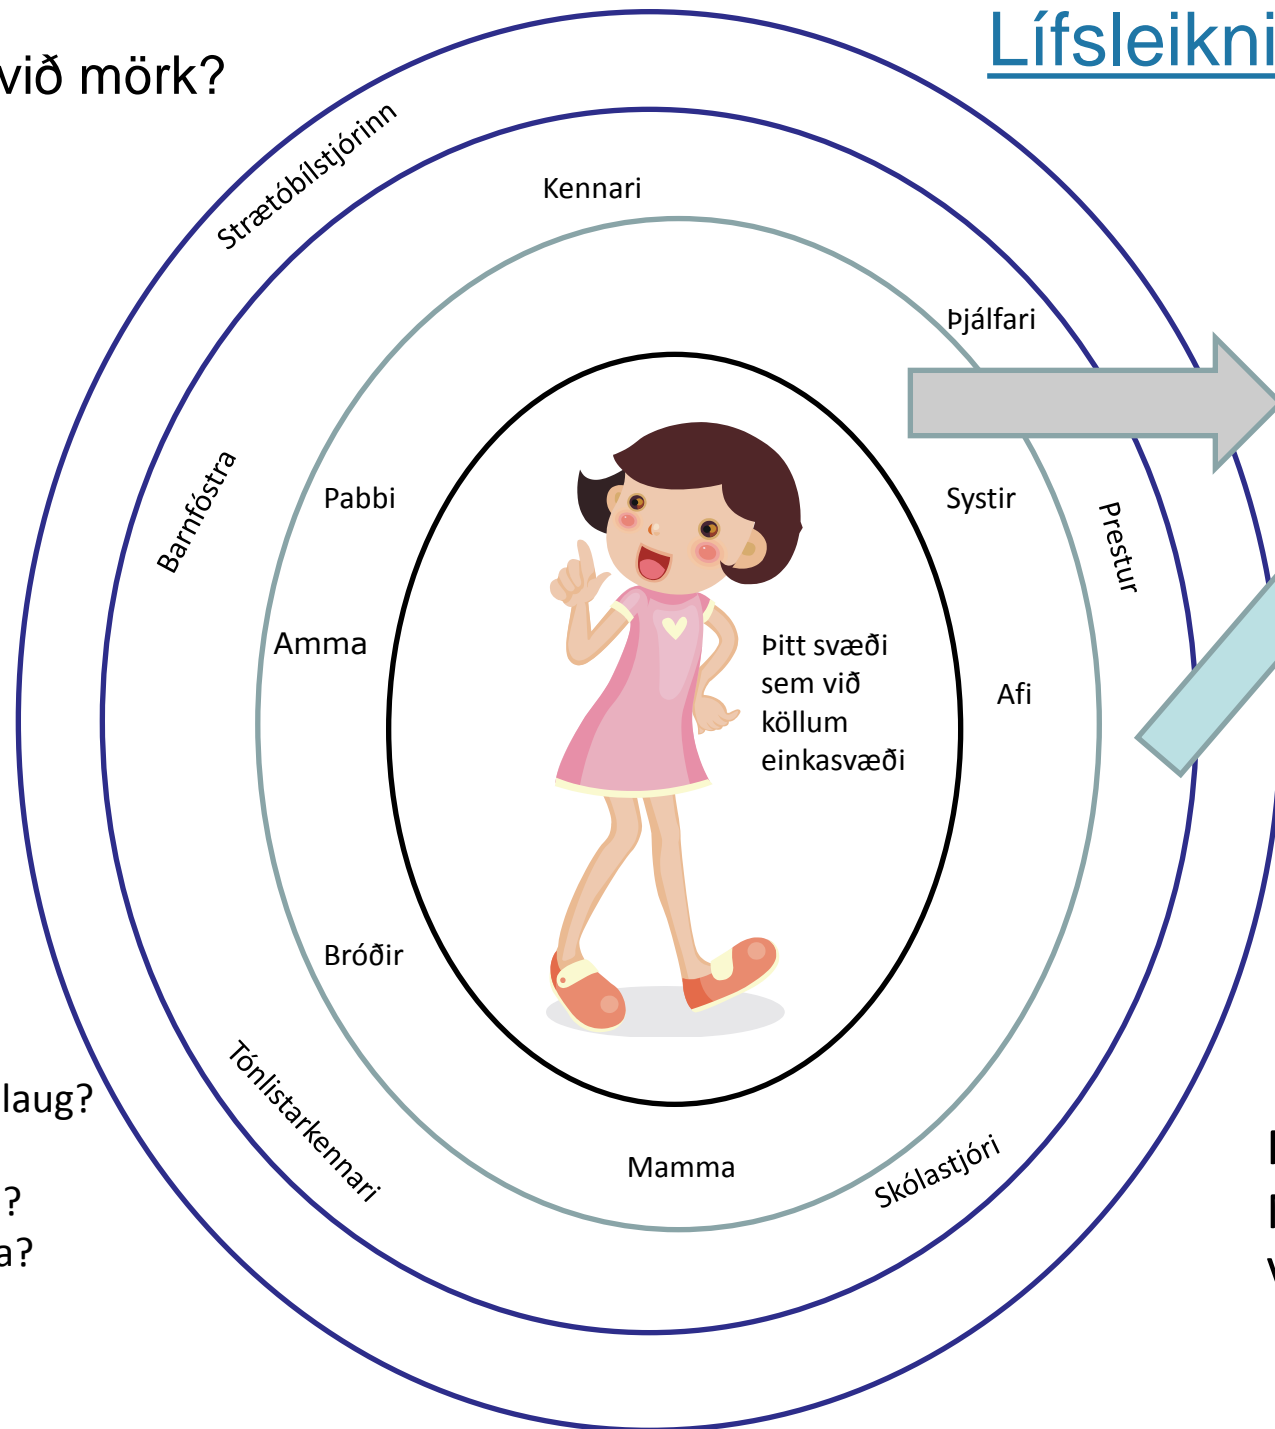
Lífsleikni

við mörk?

Strætóbílstjórinn

Kennari

Þjálfari

Barnfóstra

Pabbi

Systir

Prestur

Amma

Þitt svæði sem við köllum einkasvæði

Afi

Bróðir

laug?

?

a?

Tónlistarkennari

Mamma

Skólastjóri